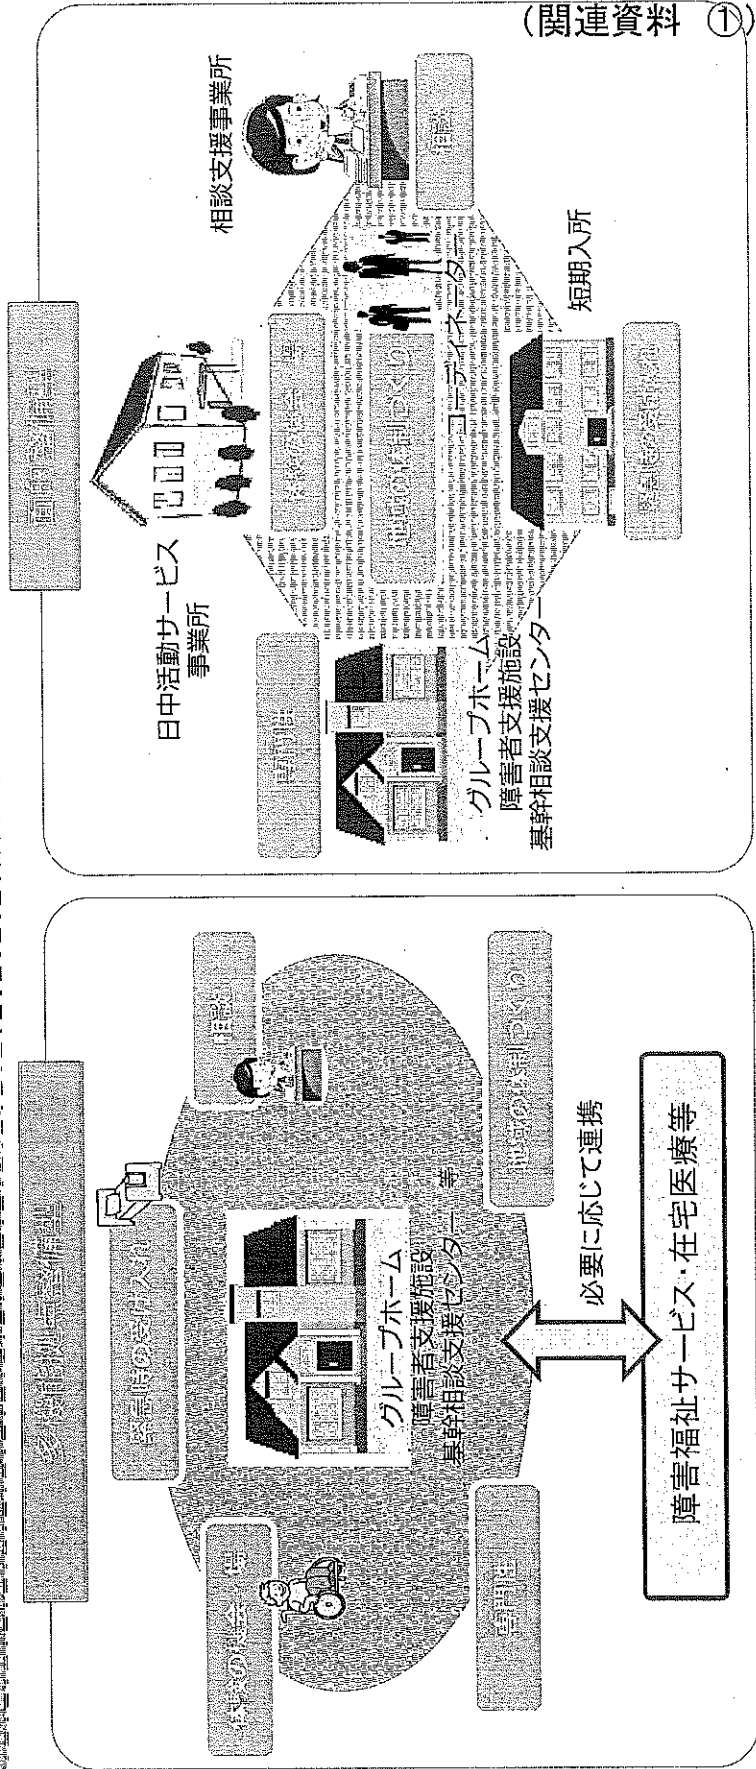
(関連資料 ①)

多機能拠点整備型

緊急時の受け入れ

体験の機会・場

相談

専門性

地域の体制づくり

グループホーム
障害者支援施設
基幹相談支援センター 等

必要に応じて連携

障害福祉サービス・在宅医療等

面的な整備型

日中活動サービス事業所

体験の機会・場

地域の体制づくり

コーディネーター

専門性

グループホーム
障害者支援施設
基幹相談支援センター

緊急時の受け入れ

短期入所

相談

相談支援事業所